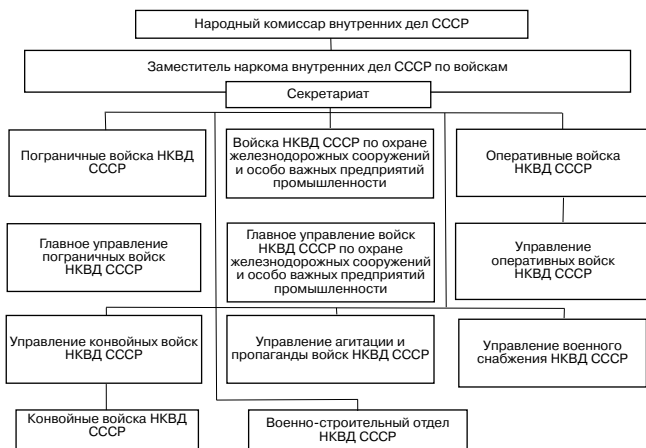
Народный комиссар внутренних дел СССР

Заместитель наркома внутренних дел СССР по войскам

Секретариат

Пограничные войска НКВД СССР

Войска НКВД СССР по охране железнодорожных сооружений и особо важных предприятий промышленности

Оперативные войска НКВД СССР

Главное управление пограничных войск НКВД СССР

Главное управление войск НКВД СССР по охране железнодорожных сооружений и особо важных предприятий промышленности

Управление оперативных войск НКВД СССР

Управление конвойных войск НКВД СССР

Управление агитации и пропаганды войск НКВД СССР

Управление военного снабжения НКВД СССР

Конвойные войска НКВД СССР

Военно-строительный отдел НКВД СССР